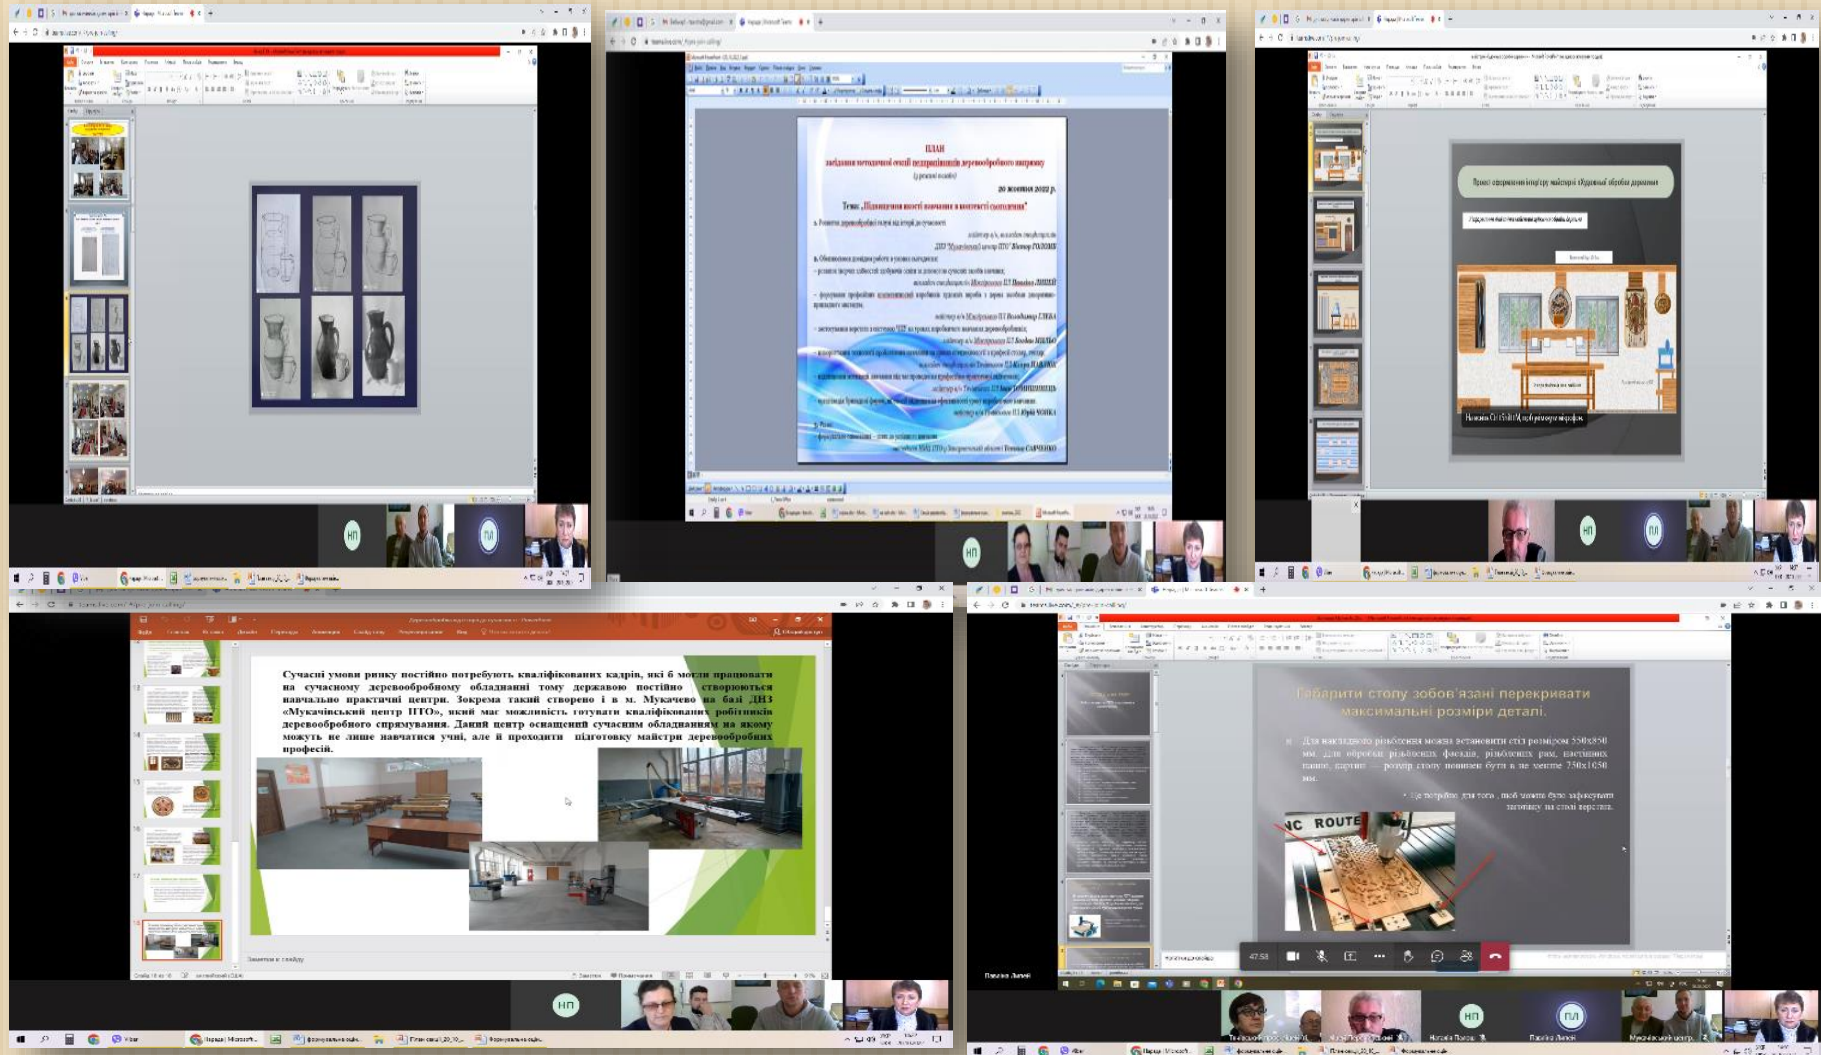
НП

ПЛ

ПЛАН
засідання методичної секції педпрацівників деревообробного напряму

20 жовтня 2022 р.

Тема: „Підвищення якості навчання в контексті сьогодення"

НП

ПЛ

НП

Сучасні умови ринку постійно потребують кваліфікованих кадрів, які б могли працювати на сучасному деревообробному обладнанні тому державою постійно створюються навчально практичні центри. Зокрема такий створено і в м. Мукачево на базі ДНЗ «Мукачівський центр ПТО», який має можливість готувати кваліфікованих робітників деревообробного спрямування. Даний центр оснащений сучасним обладнанням на якому можуть не лише навчатися учні, але й проходити підготовку майстри деревообробних професій.

Нотатки до слайду

Габарити столу зобов'язані перекривати максимальні розміри деталі.

Для накладного різьблення можна встановити стіл розміром 550х850 мм. Для обробки різьблених фасадів, різьблених рам, настінних панно, картин — розмір столу повинен бути в не менше 750х1050 мм.

Це потрібно для того, щоб можна було зафіксувати заготовку на столі верстата.

NC ROUTE

47:53

НП

ПЛ